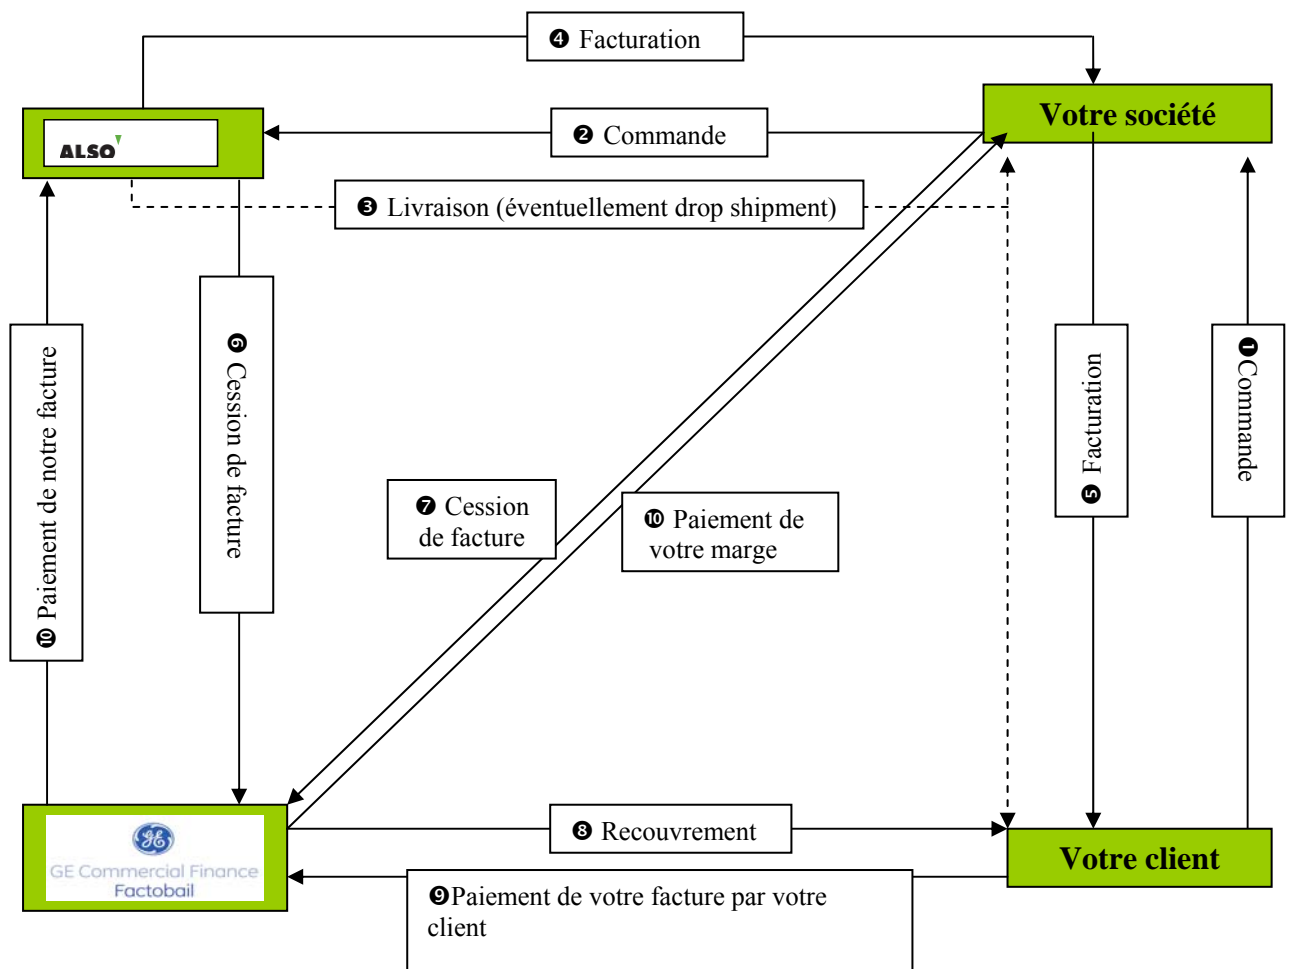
❹ Facturation

ALSO

❷ Commande

Votre société

❸ Livraison (éventuellement drop shipment)

❿ Paiement de notre facture

❻ Cession de facture

❼ Cession de facture

❿ Paiement de votre marge

❺ Facturation

❶Commande

GE Commercial Finance Factobail

❽ Recouvrement

Votre client

❾Paiement de votre facture par votre client